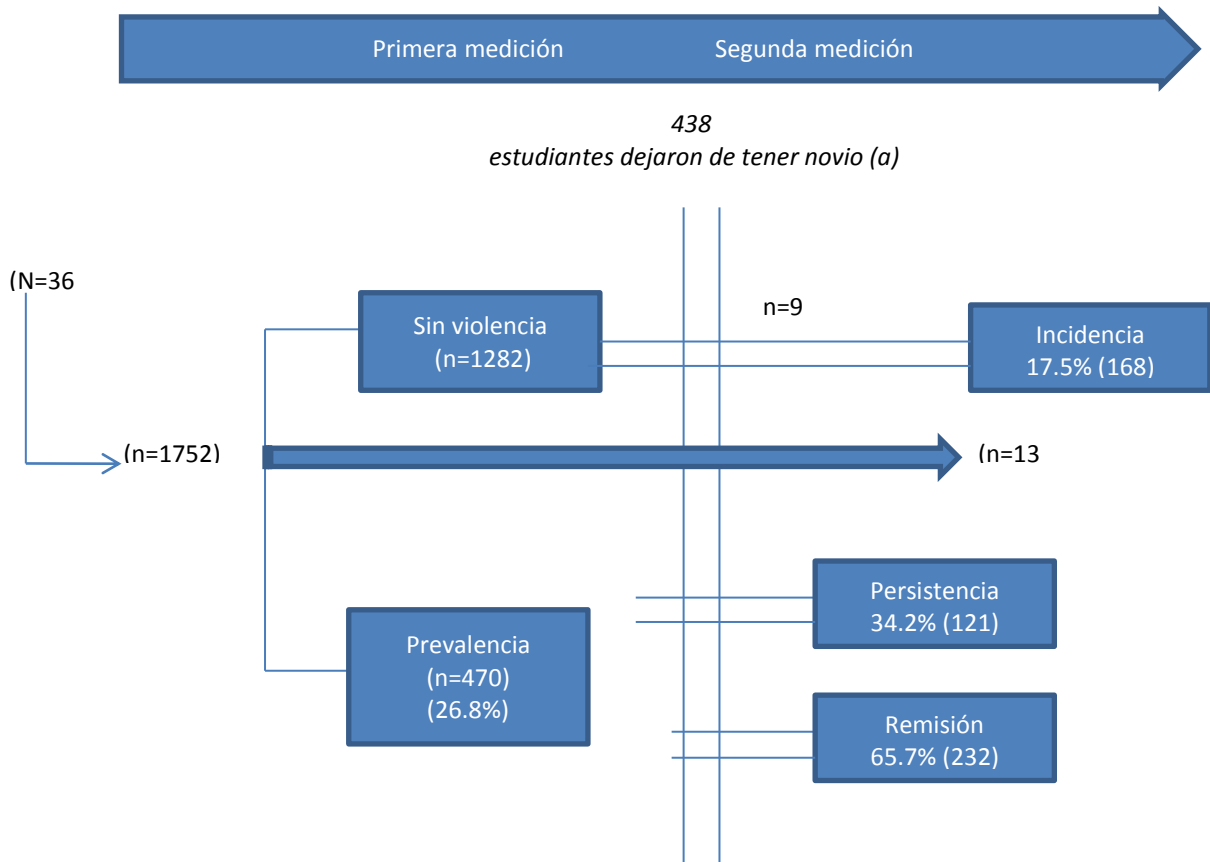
Primera medición Segunda medición

438
estudiantes dejaron de tener novio (a)

(N=36

Sin violencia
(n=1282)

n=9

Incidencia
17.5% (168)

(n=1752)

(n=13

Persistencia
34.2% (121)

Prevalencia
(n=470)
(26.8%)

Remisión
65.7% (232)